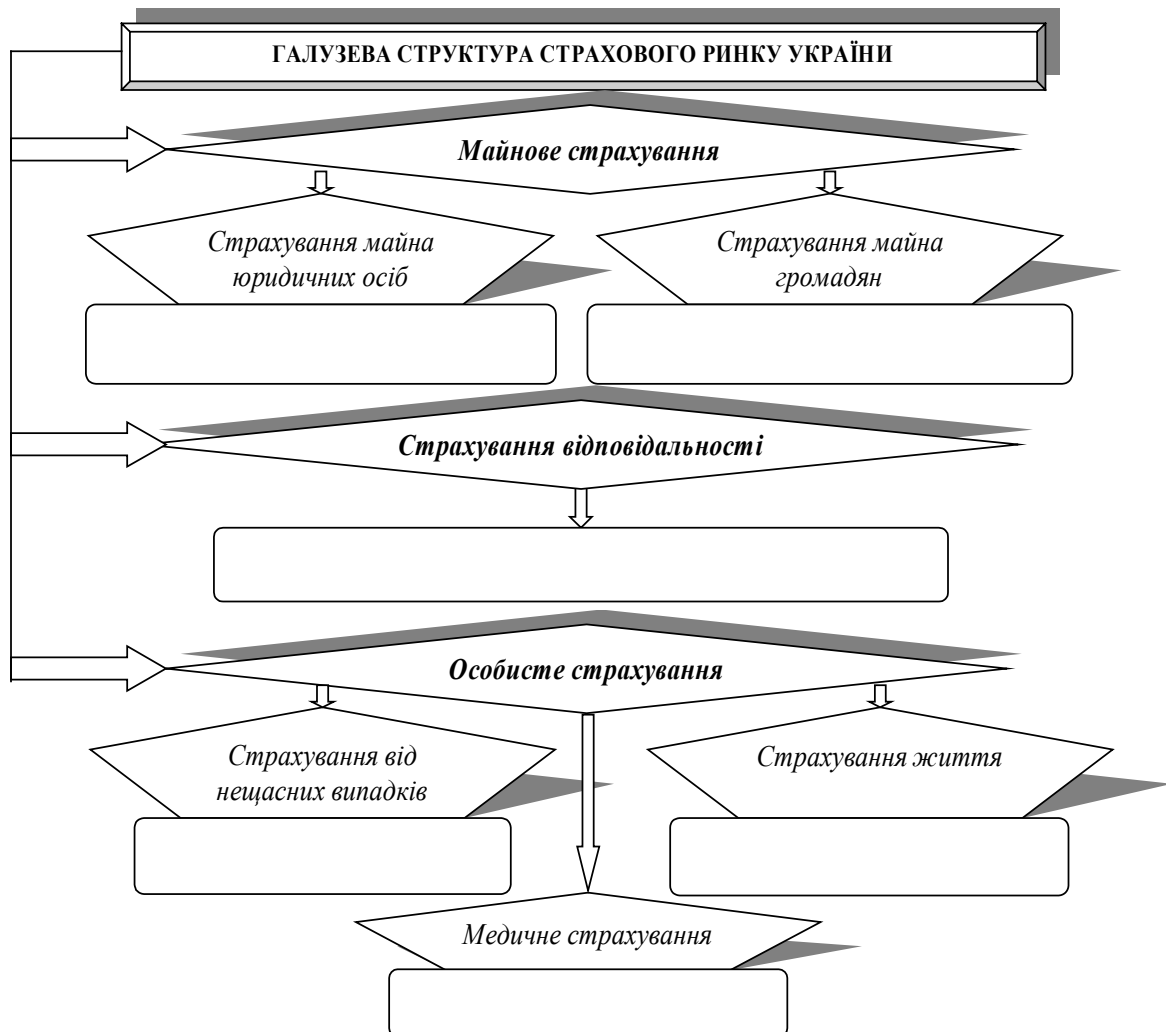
ГАЛУЗЕВА СТРУКТУРА СТРАХОВОГО РИНКУ УКРАЇНИ

Майнове страхування

Страхування майна юридичних осіб

Страхування майна громадян

Страхування відповідальності

Особисте страхування

Страхування від нещасних випадків

Страхування життя

Медичне страхування